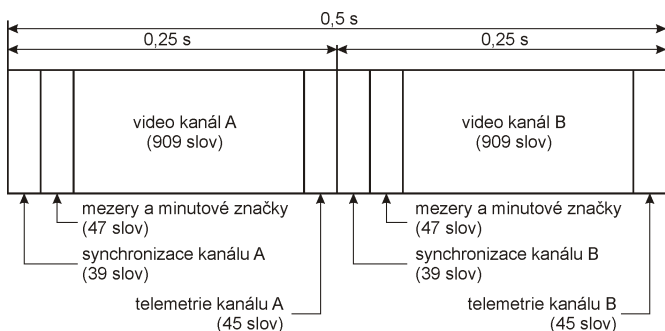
0,5 s

0,25 s

0,25 s

video kanál A
(909 slov)

video kanál B
(909 slov)

mezery a minutové značky
(47 slov)

synchronizace kanálu A
(39 slov)

telemetrie kanálu A
(45 slov)

mezery a minutové značky
(47 slov)

synchronizace kanálu B
(39 slov)

telemetrie kanálu B
(45 slov)